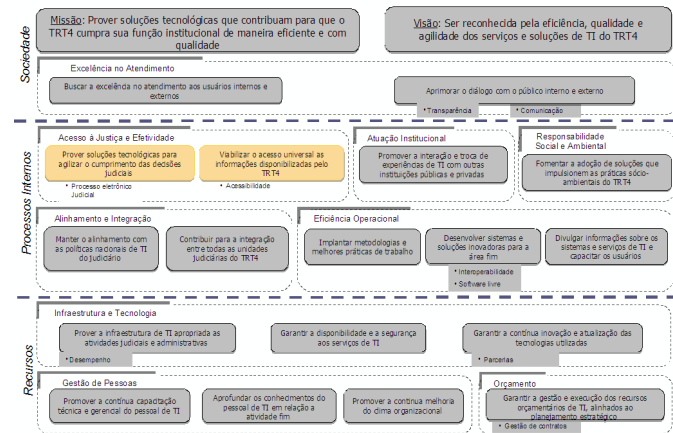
Missão: Prover soluções tecnológicas que contribuam para que o TRT4 cumpra sua função institucional de maneira eficiente e com qualidade

Visão: Ser reconhecida pela eficiência, qualidade e agilidade dos serviços e soluções de TI do TRT4

Sociedade

Excelência no Atendimento

Buscar a excelência no atendimento aos usuários internos e externos

Aprimorar o diálogo com o público interno e externo

* Transparência

* Comunicação

Processos Internos

Acesso à Justiça e Efetividade

Prover soluções tecnológicas para agilizar o cumprimento das decisões judiciais

* Processo eletrônico Judicial

Viabilizar o acesso universal as informações disponibilizadas pelo TRT4

* Acessibilidade

Atuação Institucional

Promover a interação e troca de experiências de TI com outras instituições públicas e privadas

Responsabilidade Social e Ambiental

Fomentar a adoção de soluções que impulsionem as práticas sócio-ambientais do TRT4

Alinhamento e Integração

Manter o alinhamento com as políticas nacionais de TI do Judiciário

Contribuir para a integração entre todas as unidades judiciárias do TRT4

Eficiência Operacional

Implantar metodologias e melhores práticas de trabalho

Desenvolver sistemas e soluções inovadoras para a área fim

* Interoperabilidade

* Software livre

Divulgar informações sobre os sistemas e serviços de TI e capacitar os usuários

Recursos

Infraestrutura e Tecnologia

Prover a infraestrutura de TI apropriada as atividades judiciais e administrativas

* Desempenho

Garantir a disponibilidade e a segurança aos serviços de TI

Garantir a contínua inovação e atualização das tecnologias utilizadas

* Parcerias

Gestão de Pessoas

Promover a contínua capacitação técnica e gerencial do pessoal de TI

Aprofundar os conhecimentos do pessoal de TI em relação a atividade fim

Promover a contínua melhoria do clima organizacional

Orçamento

Garantir a gestão e execução dos recursos orçamentários de TI, alinhados ao planejamento estratégico

* Gestão de contratos